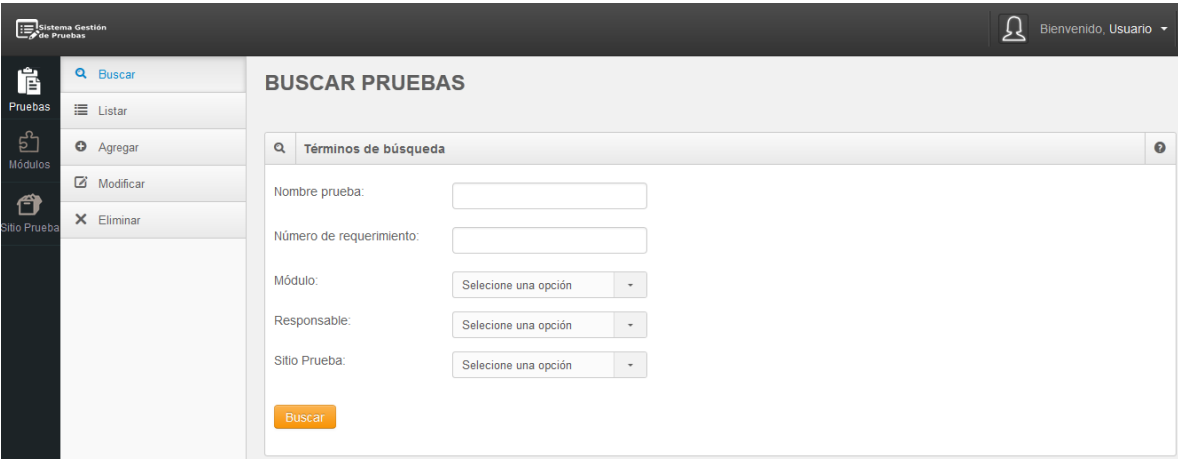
Sistema Gestión de Pruebas

Bienvenido, Usuario

Pruebas
Módulos
Sitio Prueba

Buscar
Listar
Agregar
Modificar
Eliminar

BUSCAR PRUEBAS

Términos de búsqueda

Nombre prueba:
Número de requerimiento:
Módulo: Selecione una opción
Responsable: Selecione una opción
Sitio Prueba: Selecione una opción

Buscar